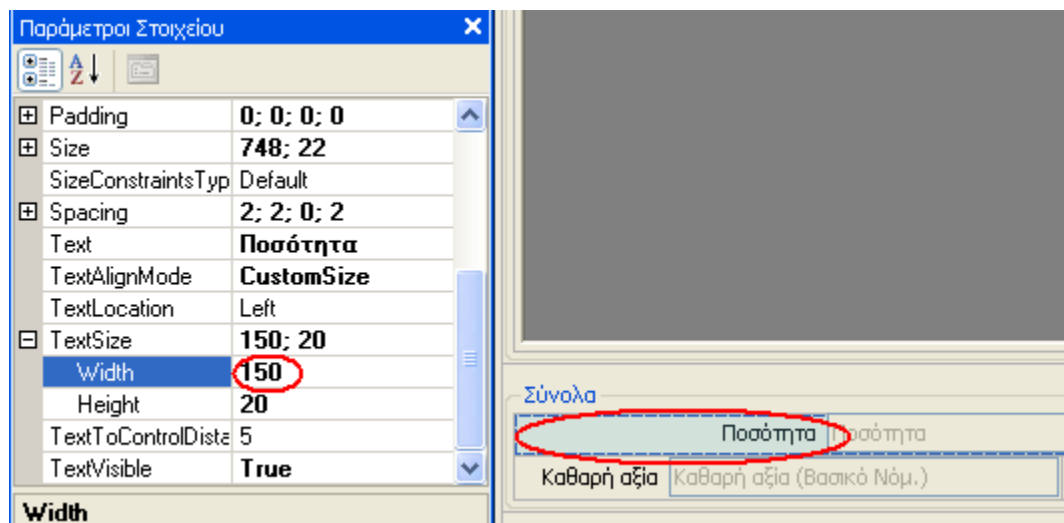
Παράμετροι Στοιχείου

| | |
|---|---|
| Padding | 0; 0; 0; 0 |
| Size | 748; 22 |
| SizeConstraintsTyp | Default |
| Spacing | 2; 2; 0; 2 |
| Text | Ποσότητα |
| TextAlignMode | CustomSize |
| TextLocation | Left |
| TextSize | 150; 20 |
| Width | 150 |
| Height | 20 |
| TextToControlDista | 5 |
| TextVisible | True |

Width

Σύνολα
Ποσότητα Ποσότητα
Καθαρή αξία Καθαρή αξία (Βασικό Νόμ.)